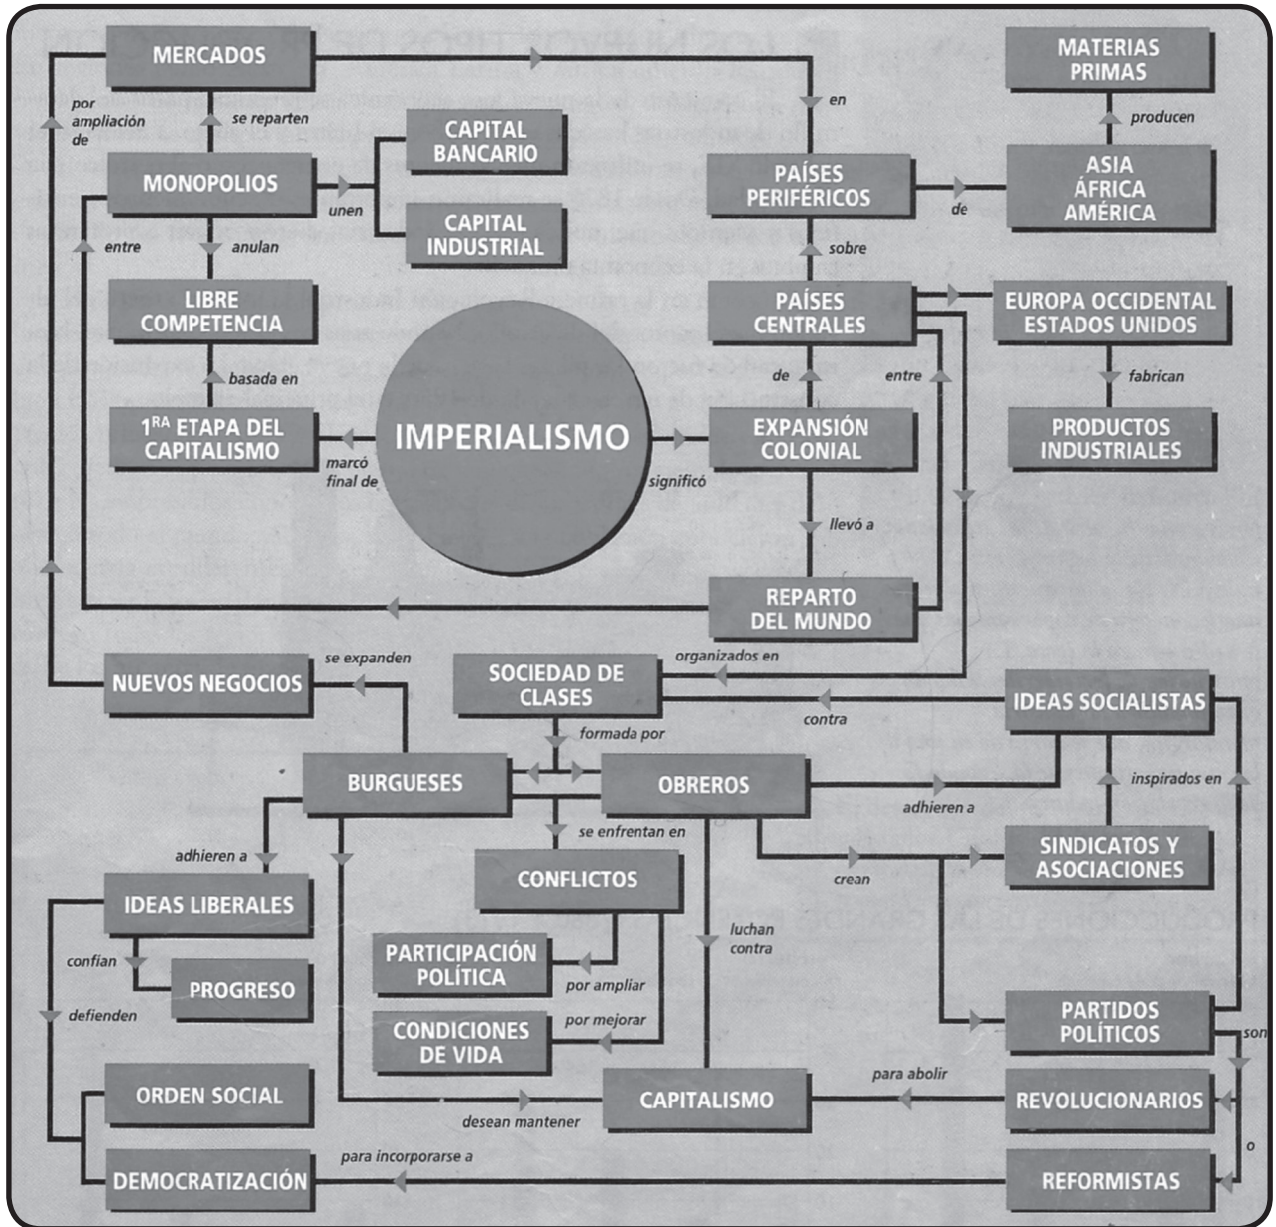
MERCADOS

por ampliación de

se reparten

MONOPOLIOS

unen

CAPITAL BANCARIO

CAPITAL INDUSTRIAL

entre

anulan

LIBRE COMPETENCIA

basada en

$1^{RA}$ ETAPA DEL CAPITALISMO

marcó final de

IMPERIALISMO

significó

en

PAÍSES PERIFÉRICOS

de

MATERIAS PRIMAS

producen

ASIA ÁFRICA AMÉRICA

sobre

PAÍSES CENTRALES

EUROPA OCCIDENTAL ESTADOS UNIDOS

fabrican

PRODUCTOS INDUSTRIALES

de

entre

EXPANSIÓN COLONIAL

llevó a

REPARTO DEL MUNDO

NUEVOS NEGOCIOS

se expanden

SOCIEDAD DE CLASES

organizados en

contra

IDEAS SOCIALISTAS

formada por

BURGUESES

OBREROS

adhieren a

inspirados en

se enfrentan en

adhieren a

SINDICATOS Y ASOCIACIONES

crean

CONFLICTOS

IDEAS LIBERALES

luchan contra

confían

PROGRESO

PARTICIPACIÓN POLÍTICA

por ampliar

defienden

CONDICIONES DE VIDA

por mejorar

PARTIDOS POLÍTICOS

son

ORDEN SOCIAL

CAPITALISMO

para abolir

REVOLUCIONARIOS

desean mantener

o

DEMOCRATIZACIÓN

para incorporarse a

REFORMISTAS